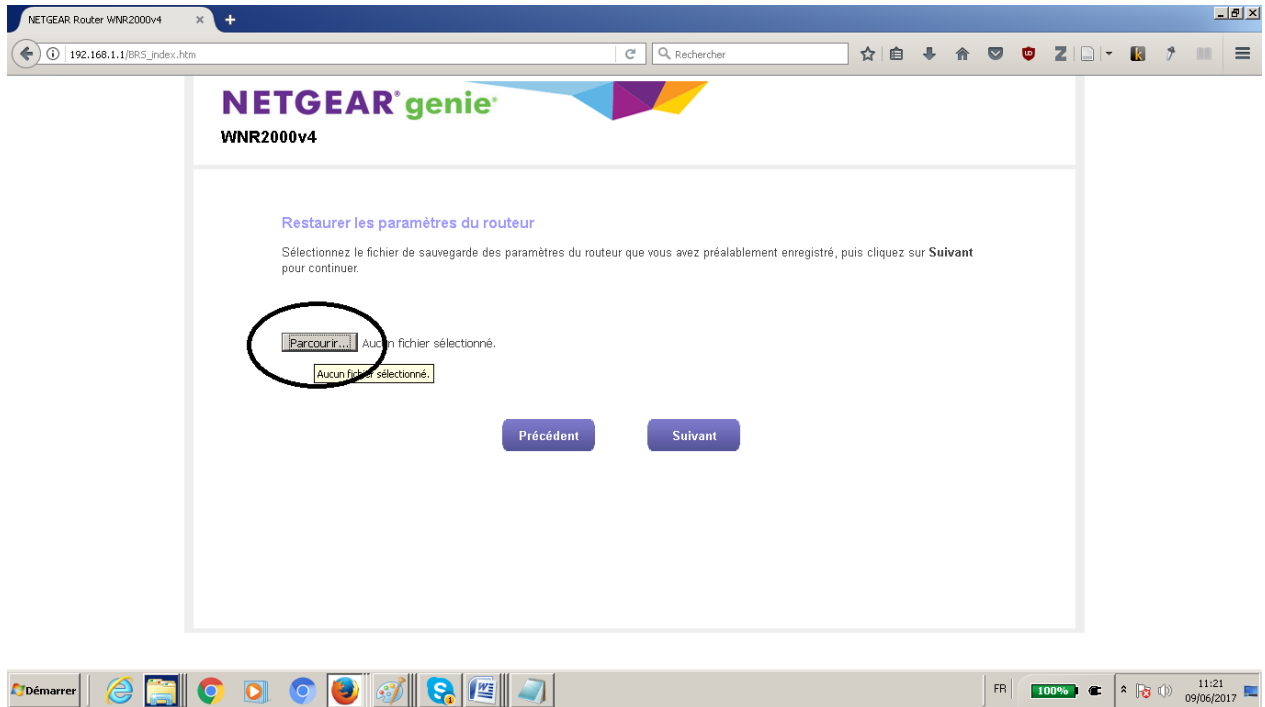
NETGEAR Router WNR2000v4

192.168.1.1/BRS_index.htm

Rechercher

NETGEAR genie

WNR2000v4

Restaurer les paramètres du routeur

Sélectionnez le fichier de sauvegarde des paramètres du routeur que vous avez préalablement enregistré, puis cliquez sur **Suivant** pour continuer.

Parcourir... Aucun fichier sélectionné.

Aucun fichier sélectionné.

Précédent

Suivant

Démarrer

FR

100%

11:21
09/06/2017